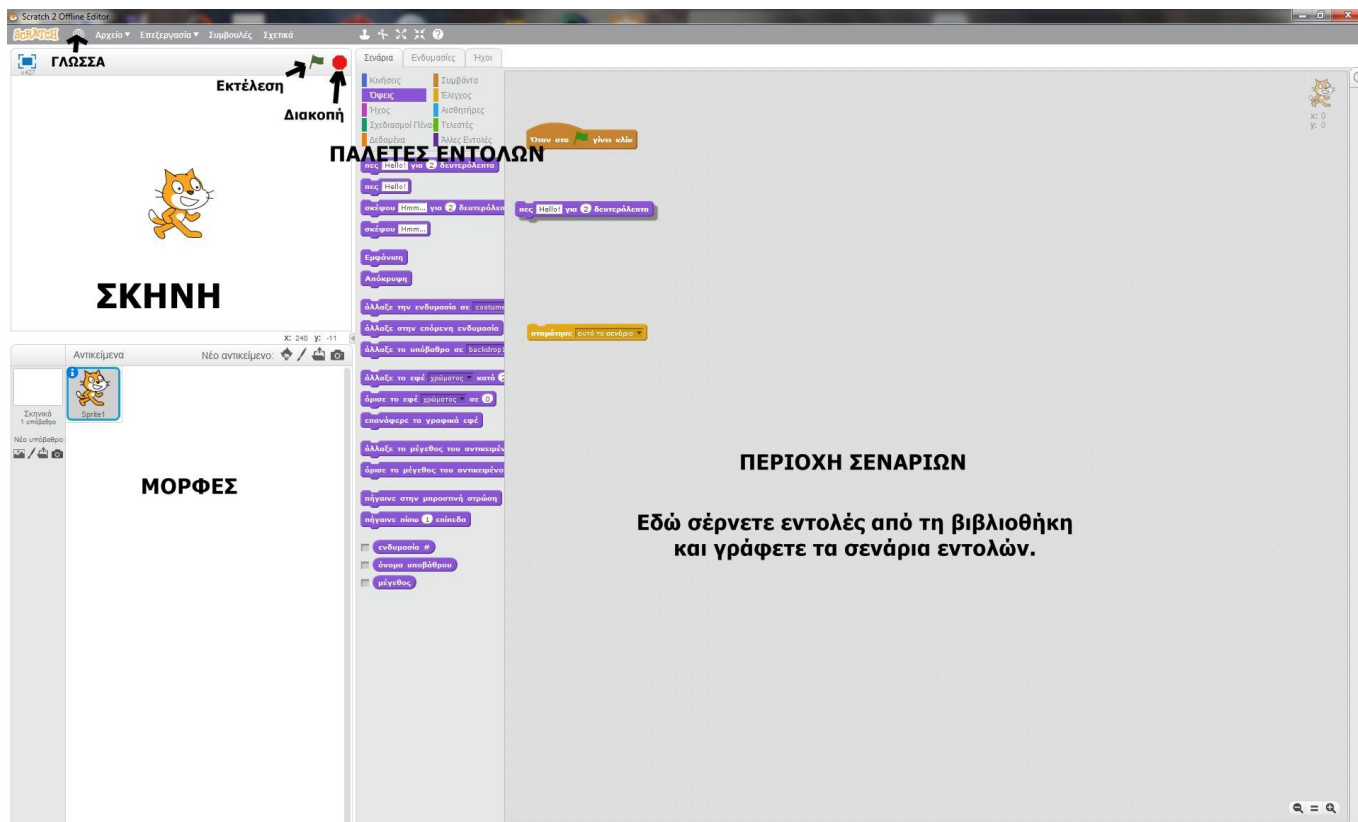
Scratch 2 Offline Editor

SCRATCH Αρχείο ▾ Επεξεργασία ▾ Συμβουλές Σχετικά

ΓΛΩΣΣΑ

v427

Εκτέλεση

Διακοπή

ΣΚΗΝΗ

x: 240 y: -11

Αντικείμενα Νέο αντικείμενο:

Σκηνικό 1 υπόβαθρο

Νέο υπόβαθρο

Sprite1

ΜΟΡΦΕΣ

Σενάρια Ενδυμασίες Ήχοι

Κινήσεις Συμβάντα
Όψεις Έλεγχος
Ήχος Αισθητήρες
Σχεδιασμοί Πένας Τελεστές
Δεδομένα Άλλες Εντολές

ΠΑΛΕΤΕΣ ΕΝΤΟΛΩΝ

πες Hello! για 2 δευτερόλεπτα

πες Hello!

σκέψου Hmm... για 2 δευτερόλεπτα

σκέψου Hmm...

Εμφάνιση

Απόκρυψη

άλλαξε την ενδυμασία σε costume

άλλαξε στην επόμενη ενδυμασία

άλλαξε το υπόβαθρο σε backdrop

άλλαξε το εφέ χρώματος κατά

όρισε το εφέ χρώματος σε 0

επανάφερε τα γραφικά εφέ

άλλαξε το μέγεθος του αντικειμέν

όρισε το μέγεθος του αντικειμένο

πήγαινε στην μπροστινή στρώση

πήγαινε πίσω 1 επίπεδα

ενδυμασία #

όνομα υποβάθρου

μέγεθος

Όταν στο γίνει κλικ

πες Hello! για 2 δευτερόλεπτα

σταμάτησε αυτό το σενάριο

x: 0
y: 0

ΠΕΡΙΟΧΗ ΣΕΝΑΡΙΩΝ

Εδώ σέρνετε εντολές από τη βιβλιοθήκη και γράφετε τα σενάρια εντολών.